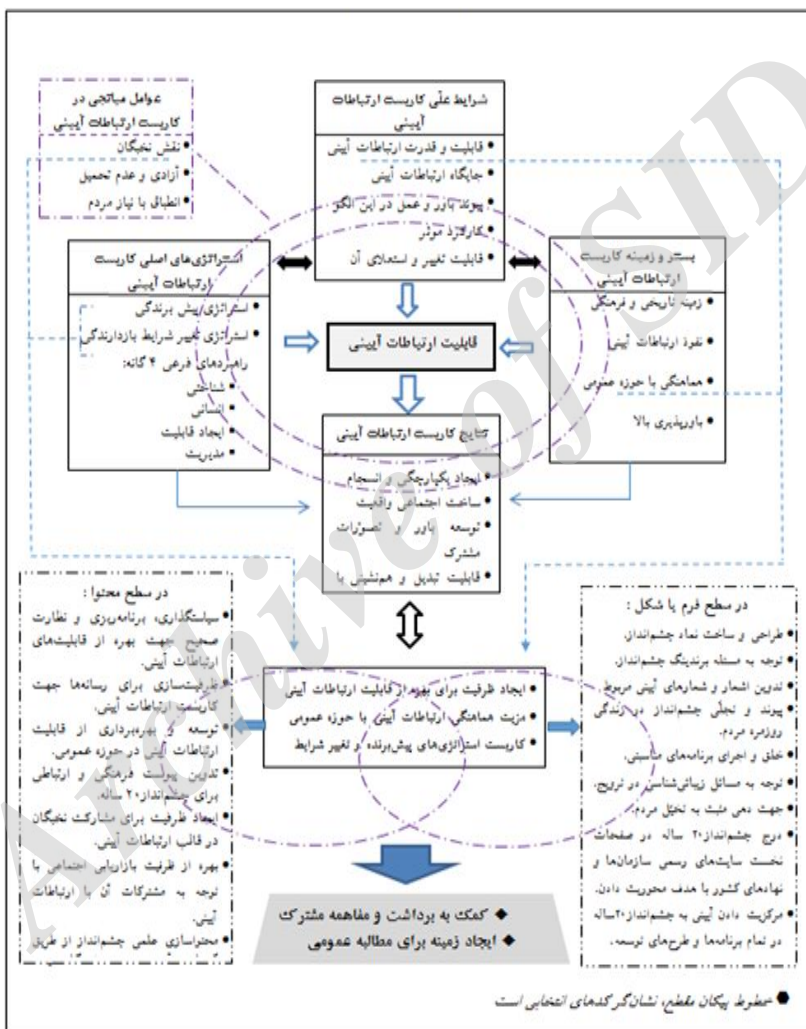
عوامل میانجی در کاربست ارتباطات آیینی
• نقش نخبگان
• آزادی و عدم تحمیل
• انطباق با نیاز مردم

شرایط علّی کاربست ارتباطات آیینی
• قابلیت و قدرت ارتباطات آیینی
• جایگاه ارتباطات آیینی
• پیوند باور و عمل در این الگو
• کارکرد موثر
• قابلیت تغییر و استعلای آن

استراتژی‌های اصلی کاربست ارتباطات آیینی
• استراتژی پیش برندگی
• استراتژی تغییر شرایط بازدارندگی
راهبردهای فرعی ۴ گانه:
• شناختی
• انسانی
• ایجاد قابلیت
• مدیریت

بستر و زمینه کاربست ارتباطات آیینی
• زمینه تاریخی و فرهنگی
• نفوذ ارتباطات آیینی
• همامنگی با حوزه عمومی
• باورپذیری بالا

قابلیت ارتباطات آیینی

نتایج کاربست ارتباطات آیینی
• ایجاد یکپارچگی و انسجام
• ساخت اجتماعی واقعیت
• توسعه باور و تصورات مشترک
• قابلیت تبدیل و همنشینی با

در سطح محتوا :
• سیاستگذاری، برنامه‌ریزی و نظارت صحیح جهت بهره از قابلیت‌های ارتباطات آیینی.
• ظرفیت‌سازی برای رسانه‌ها جهت کاربست ارتباطات آیینی.
• توسعه و بهره‌برداری از قابلیت ارتباطات آیینی در حوزه عمومی.
• تدوین پیوست فرهنگی و ارتباطی برای چشم‌انداز ۲۰ ساله.
• ایجاد ظرفیت برای مشارکت نخبگان در قالب ارتباطات آیینی.
• بهره از ظرفیت بازاریابی اجتماعی با توجه به مشترکات آن با ارتباطات آیینی.
• محتواسازی علمی چشم‌انداز از طریق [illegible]

در سطح فرم یا شکل :
• طراحی و ساخت نماد چشم‌انداز.
• توجه به مسئله برندینگ چشم‌انداز.
• تدوین اشعار و شعارهای آیینی مربوط
• پیوند و تجلّی چشم‌انداز در زندگی روزمره مردم.
• خلق و اجرای برنامه‌های مناسبتی.
• توجه به مسائل زیبائی‌شناسی در ترویج.
• جهت دهی مثبت به تخیل مردم.
• درج چشم‌انداز۲۰ ساله در صفحات نخست سایت‌های رسمی سازمان‌ها و نهادهای کشور با هدف محوریت دادن.
• مرکزیت دادن آیینی به چشم‌انداز۲۰ساله در تمام برنامه‌ها و طرح‌های توسعه.

• ایجاد ظرفیت برای بهره از قابلیت ارتباطات آیینی
• مزیت هماهنگی ارتباطات آیینی با حوزه عمومی
• کاربست استراتژی‌های پیش‌برنده و تغییر شرایط

◆ کمک به برداشت و مفاهمه مشترک
◆ ایجاد زمینه برای مطالبه عمومی

● خطوط پیکان مقطع، نشان‌گر کدهای انتخابی است

Archive of SID